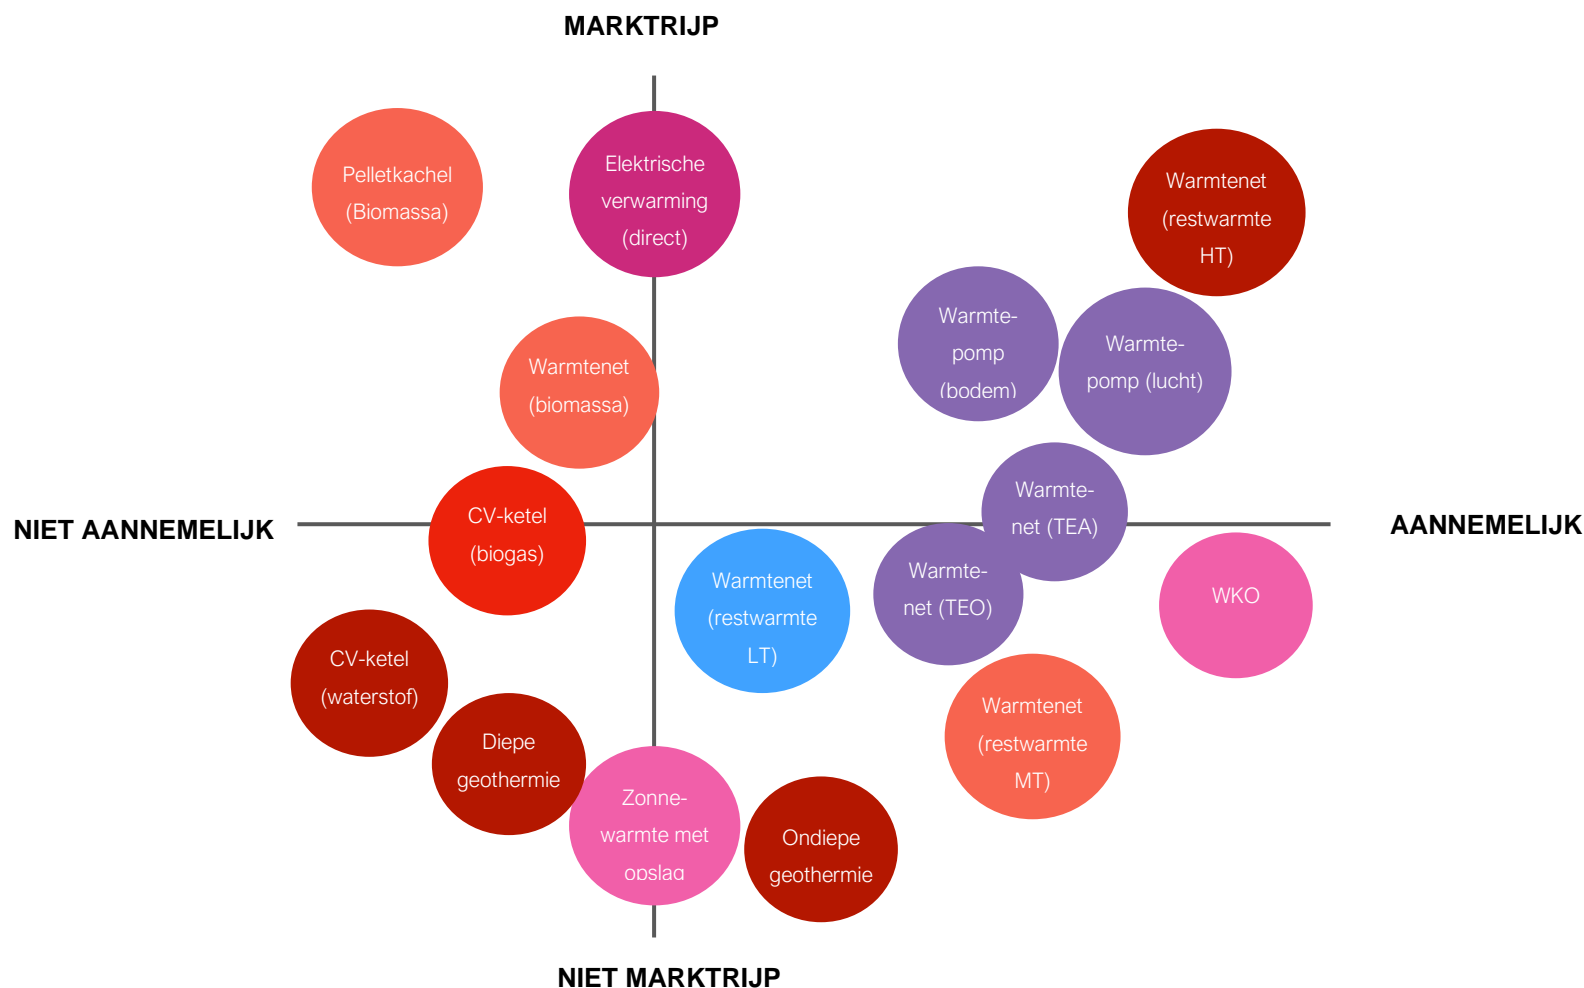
MARKTRIJP

Pelletkachel (Biomassa)

Elektrische verwarming (direct)

Warmtenet (restwarmte HT)

Warmte-pomp (bodem)

Warmte-pomp (lucht)

Warmtenet (biomassa)

NIET AANNEMELIJK

CV-ketel (biogas)

Warmte-net (TEA)

AANNEMELIJK

Warmtenet (restwarmte LT)

Warmte-net (TEO)

WKO

CV-ketel (waterstof)

Diepe geothermie

Warmtenet (restwarmte MT)

Zonne-warmte met opslag

Ondiepe geothermie

NIET MARKTRIJP